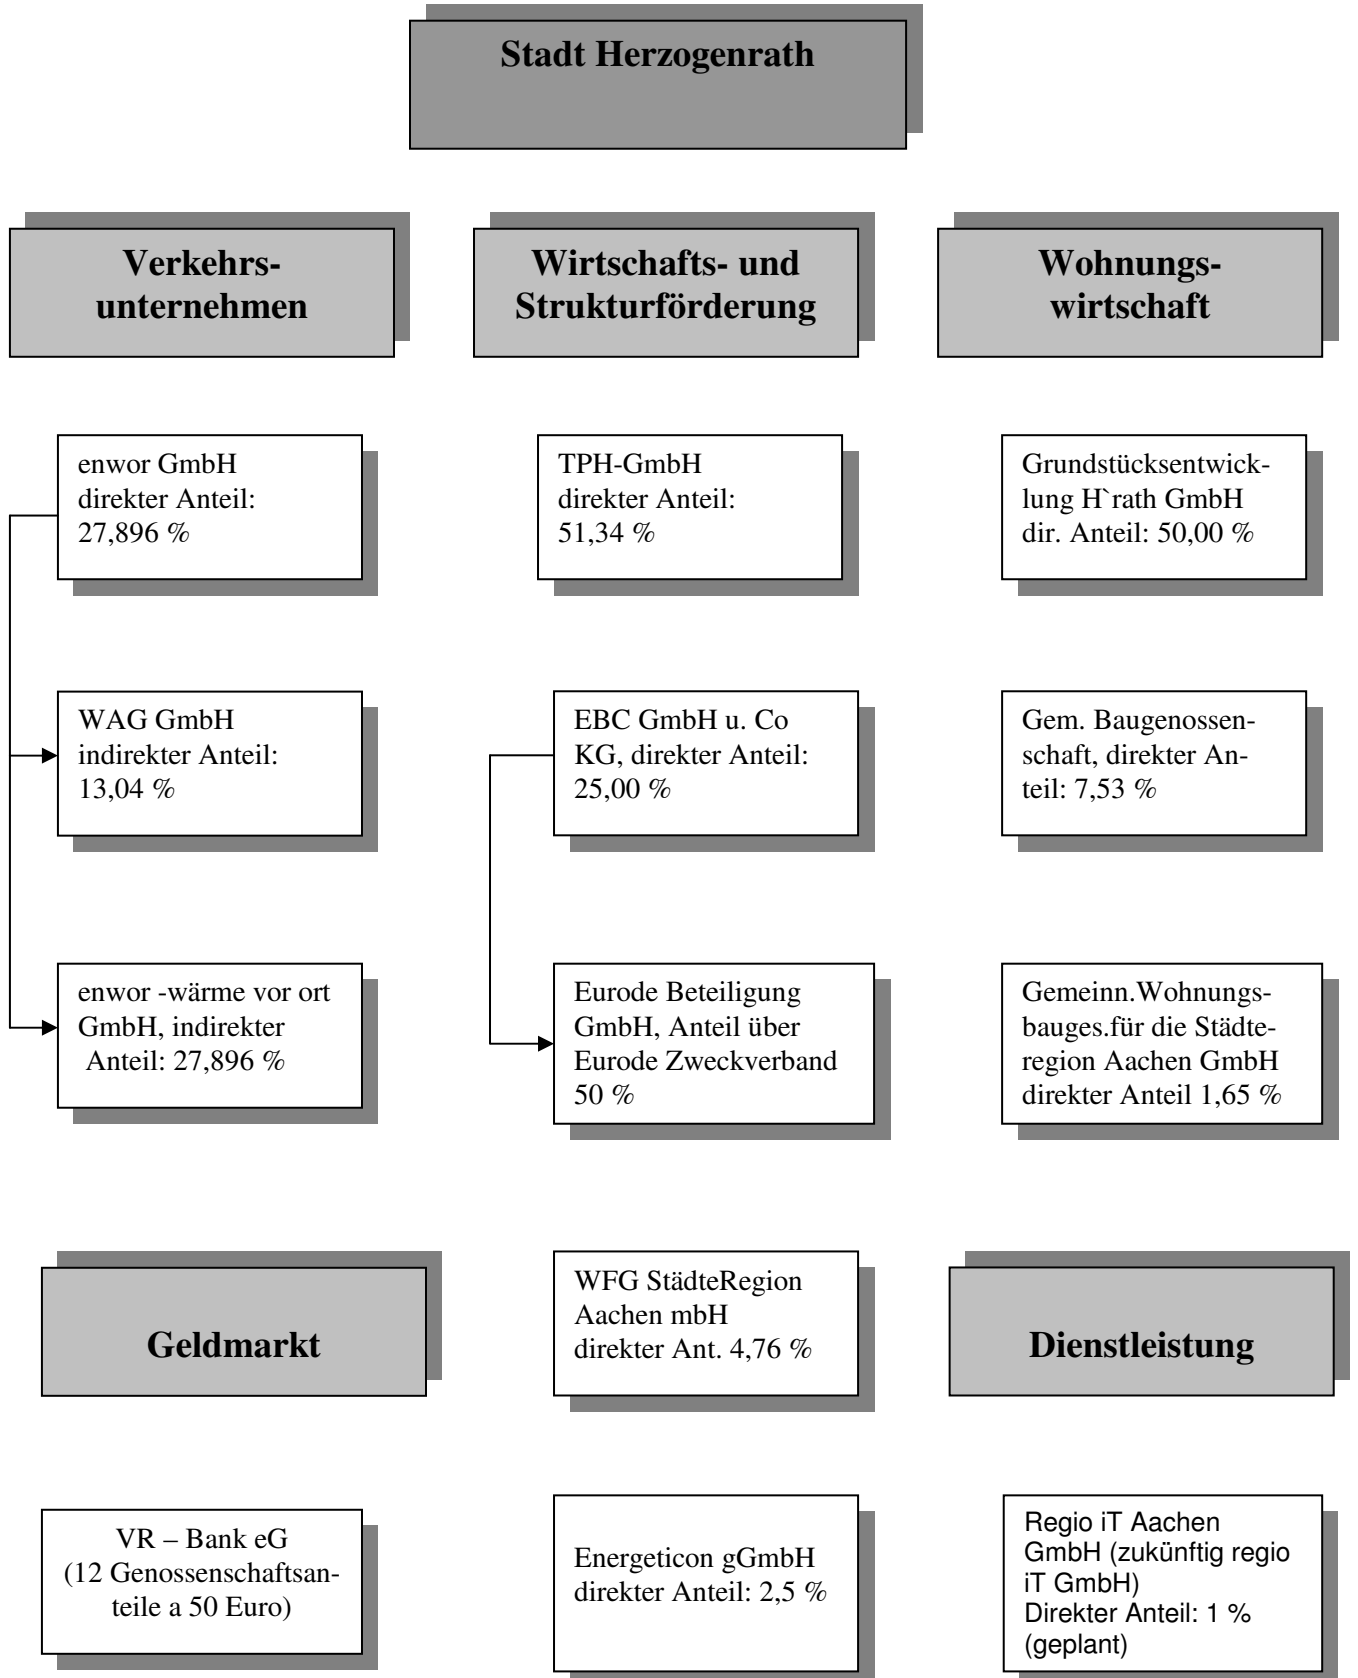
Stadt Herzogenrath

Verkehrsunternehmen

Wirtschafts- und Strukturförderung

Wohnungswirtschaft

enwor GmbH
direkter Anteil:
27,896 %

TPH-GmbH
direkter Anteil:
51,34 %

Grundstücksentwicklung H`rath GmbH
dir. Anteil: 50,00 %

WAG GmbH
indirekter Anteil:
13,04 %

EBC GmbH u. Co KG, direkter Anteil:
25,00 %

Gem. Baugenossenschaft, direkter Anteil: 7,53 %

enwor -wärme vor ort GmbH, indirekter Anteil: 27,896 %

Eurode Beteiligung GmbH, Anteil über Eurode Zweckverband 50 %

Gemeinn.Wohnungsbauges.für die Städteregion Aachen GmbH direkter Anteil 1,65 %

Geldmarkt

WFG StädteRegion Aachen mbH
direkter Ant. 4,76 %

Dienstleistung

VR – Bank eG
(12 Genossenschaftsanteile a 50 Euro)

Energeticon gGmbH
direkter Anteil: 2,5 %

Regio iT Aachen GmbH (zukünftig regio iT GmbH)
Direkter Anteil: 1 %
(geplant)